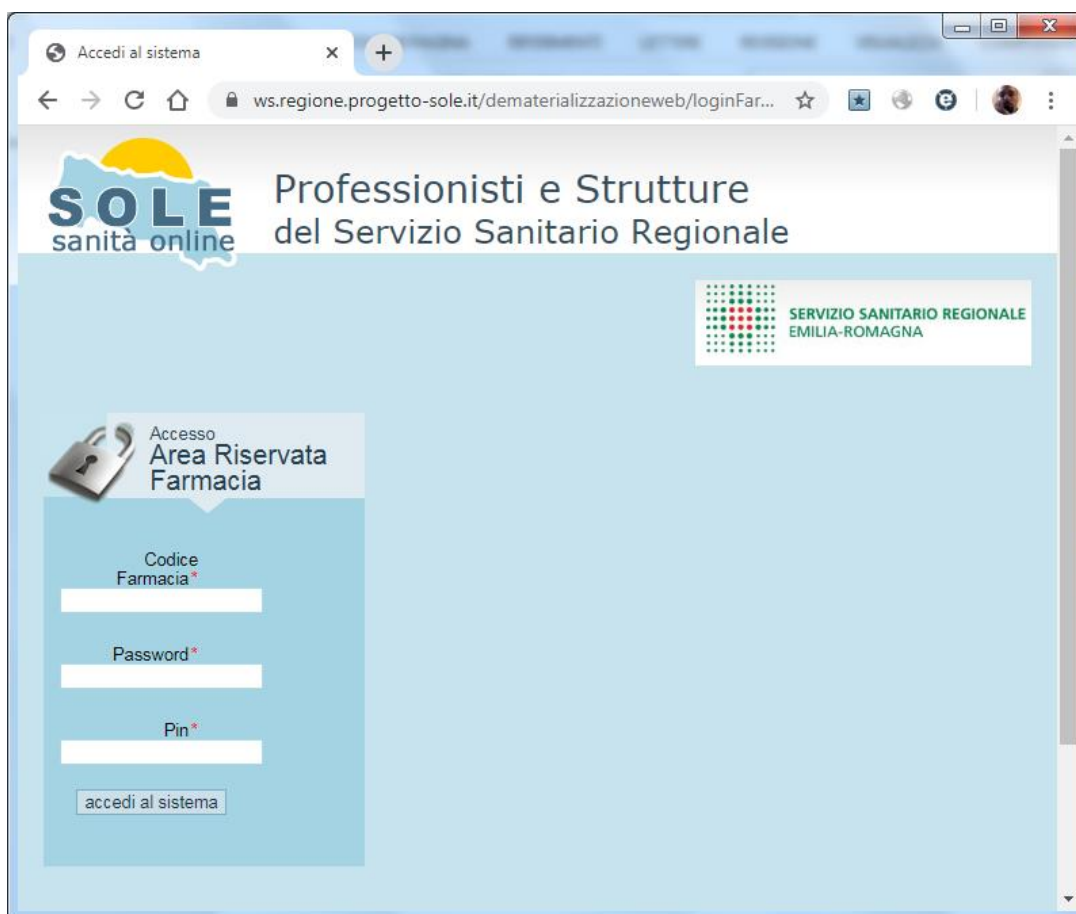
Accedi al sistema

ws.regione.progetto-sole.it/dematerializzazioneweb/loginFar...

SOLE
sanità online

Professionisti e Strutture
del Servizio Sanitario Regionale

SERVIZIO SANITARIO REGIONALE
EMILIA-ROMAGNA

Accesso
Area Riservata Farmacia

Codice Farmacia*

Password*

Pin*

accedi al sistema